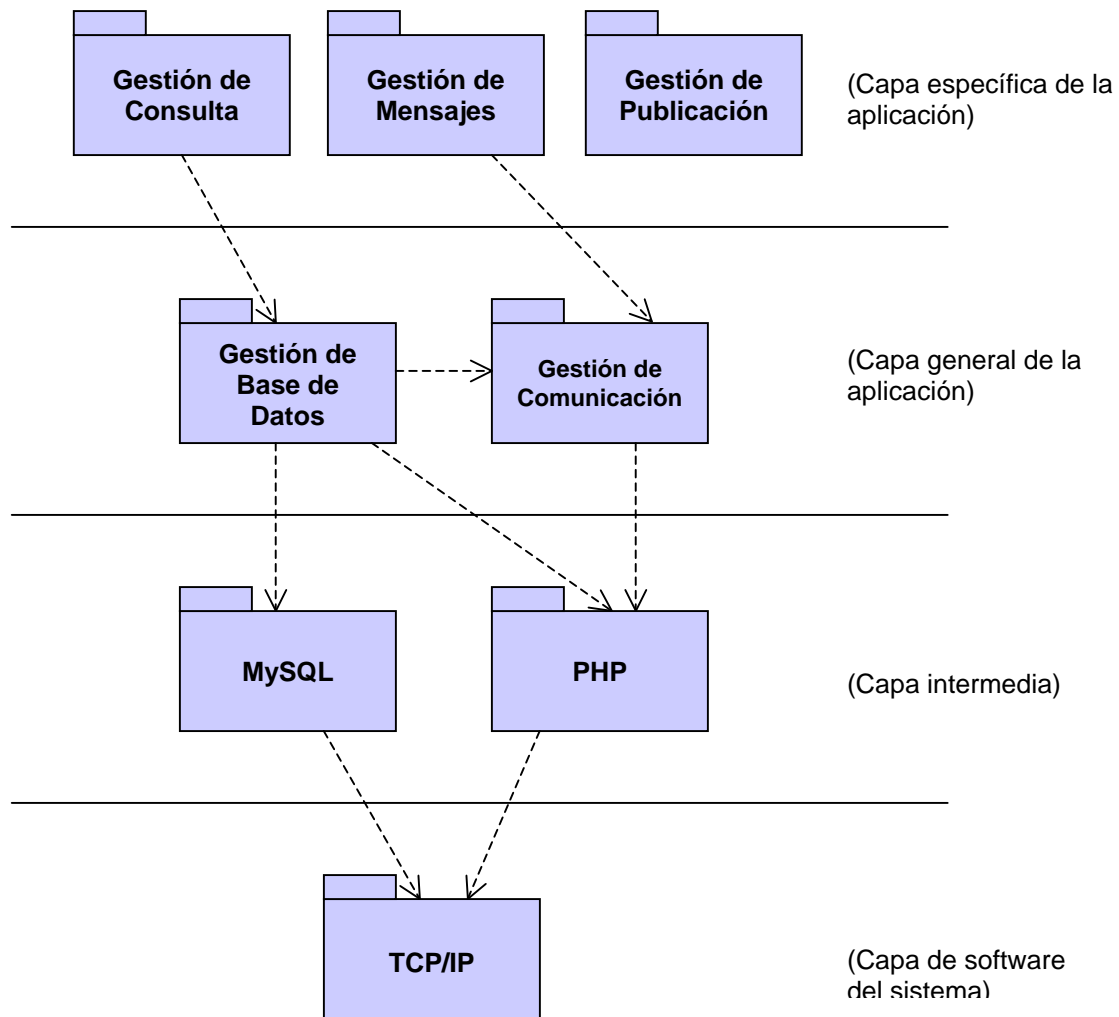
Gestión de Consulta

Gestión de Mensajes

Gestión de Publicación

(Capa específica de la aplicación)

Gestión de Base de Datos

Gestión de Comunicación

(Capa general de la aplicación)

MySQL

PHP

(Capa intermedia)

TCP/IP

(Capa de software del sistema)